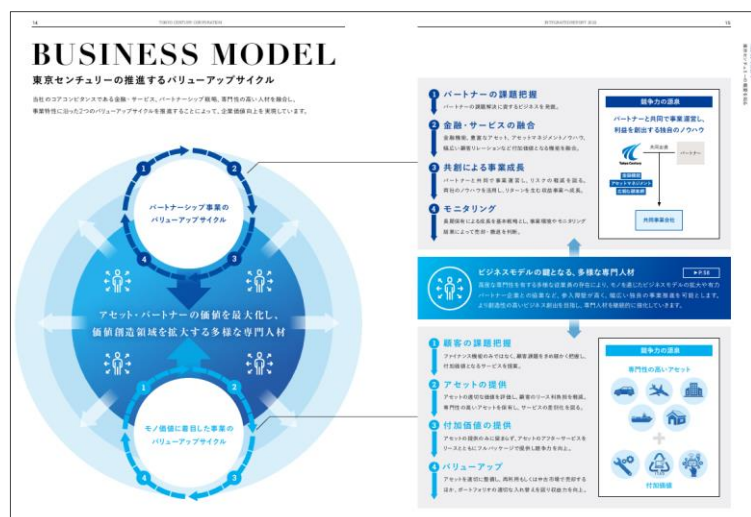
14 TOKYO CENTURY CORPORATION

BUSINESS MODEL

東京センチュリーの推進するバリューアップサイクル

当社のコアコンピタンスである金融・サービス、パートナーシップ戦略、専門性の高い人材を融合し、事業特性に沿った2つのバリューアップサイクルを推進することによって、企業価値向上を実現しています。

パートナーシップ事業のバリューアップサイクル

1 2 3 4

アセット・パートナーの価値を最大化し、価値創造領域を拡大する多様な専門人材

モノ価値に着目した事業のバリューアップサイクル

1 2 3 4

INTEGRATED REPORT 2021 15

1 パートナーの課題把握
パートナーの課題解決に資するビジネスを発掘。

2 金融・サービスの融合
金融機能、豊富なアセット、アセットマネジメントノウハウ、幅広い顧客リレーションなど付加価値となる機能を融合。

3 共創による事業成長
パートナーと共同で事業運営し、リスクの軽減を図る。両社のノウハウを活用し、リターンを生む収益事業へ成長。

4 モニタリング
長期保有による収益を着実に獲得し、事業環境やモニタリング結果によって売却・撤退を判断。

競争力の源泉
パートナーと共同で事業運営し、利益を創出する独自のノウハウ

Tokyo Century
共同出資
パートナー
金融機能
アセットマネジメント
豊富な顧客基盤
共同事業会社

ビジネスモデルの鍵となる、多様な専門人材 ▶P.56
高度な専門性を有する多様な従業員の存在により、モノを通じたビジネスモデルの拡大や有力パートナー企業との協業など、参入障壁が高く、幅広い独自の事業領域を可能にします。より創造性の高いビジネス創出を目指し、専門人材を継続的に強化しています。

1 顧客の課題把握
ファイナンス機能のみではなく、顧客課題をその都度く把握し、付加価値となるサービスを提案。

2 アセットの提供
アセットの適切な価値を評価し、顧客のリース利用目を提供。専門性の高いアセットを保有し、サービスの差別化を図る。

3 付加価値の提供
アセットの提供のみに留まらず、アセットのアフターサービスをリースとともにフルパッケージで提供し競争力を向上。

4 バリューアップ
アセットを適切に整備し、再利用もしくは中古市場で売却するほか、ポートフォリオの適切な入れ替えを図り収益力を向上。

競争力の源泉
専門性の高いアセット
付加価値

東京センチュリーの価値創造